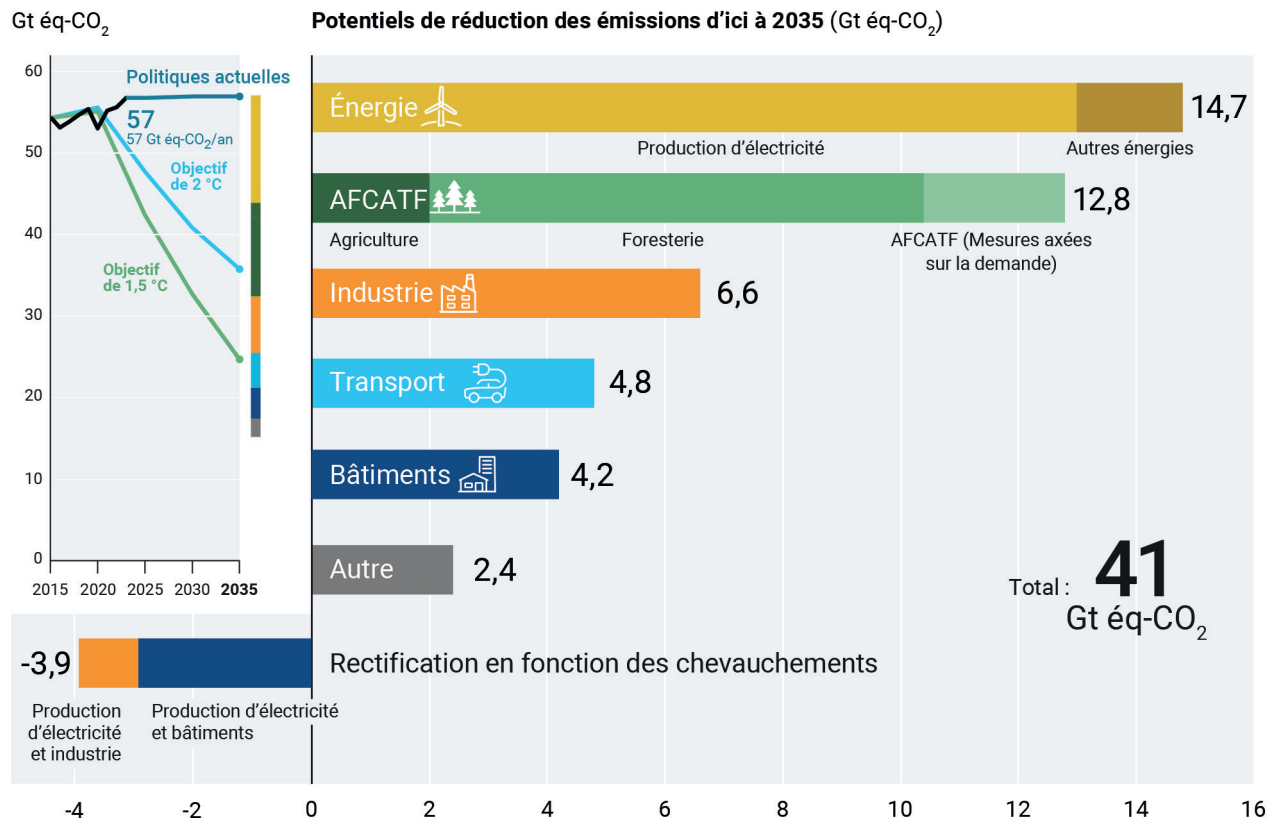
Gt éq-$CO_2$

Potentiels de réduction des émissions d'ici à 2035 (Gt éq-$CO_2$)

60
50
40
30
20
10
0
2015 2020 2025 2030 2035

Politiques actuelles
57
57 Gt éq-$CO_2$/an
Objectif de 2 °C
Objectif de 1,5 °C

Énergie
14,7
Production d'électricité
Autres énergies

AFCATF
12,8
Agriculture
Foresterie
AFCATF (Mesures axées sur la demande)

Industrie
6,6

Transport
4,8

Bâtiments
4,2

Autre
2,4

Total : 41 Gt éq-$CO_2$

-3,9
Rectification en fonction des chevauchements
Production d'électricité et industrie
Production d'électricité et bâtiments

-4 -2 0 2 4 6 8 10 12 14 16